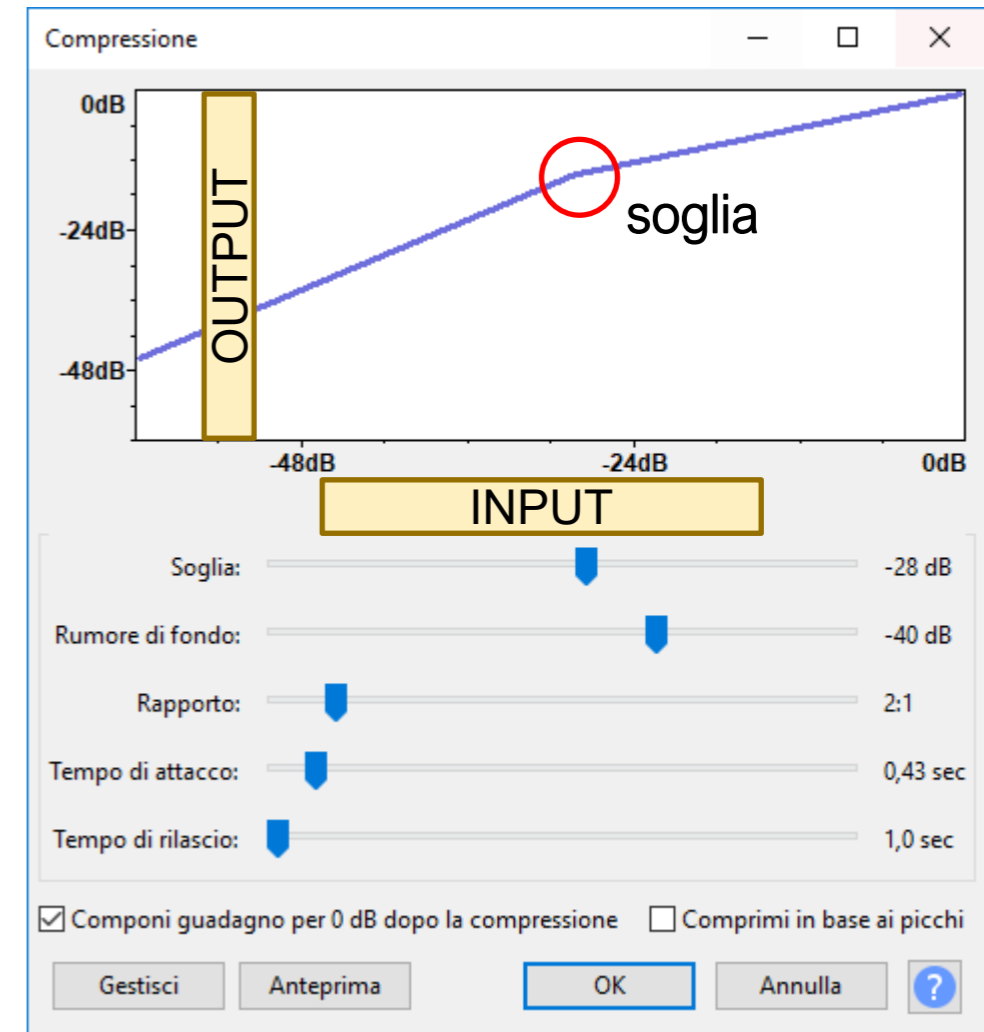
Compressione

0dB
-24dB
-48dB

OUTPUT

soglia

-48dB
-24dB
0dB

INPUT

Soglia: -28 dB
Rumore di fondo: -40 dB
Rapporto: 2:1
Tempo di attacco: 0,43 sec
Tempo di rilascio: 1,0 sec

Componi guadagno per 0 dB dopo la compressione
Comprimi in base ai picchi

Gestisci
Anteprima
OK
Annulla
?